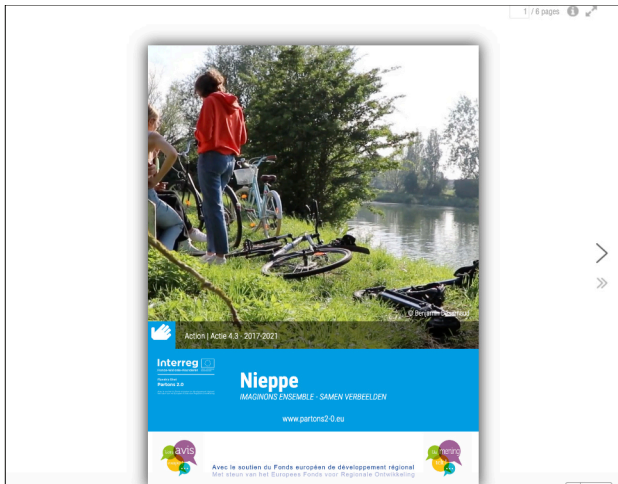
1 / 6 pages

© Benjamin Delacroix

Action | Actie 4.3 · 2017-2021

Interreg

Partons 2.0

Nieppe

IMAGINONS ENSEMBLE - SAMEN VERBEELDEN

www.partons2-0.eu

avis

Avec le soutien du Fonds européen de développement régional
Met steun van het Europees Fonds voor Regionale Ontwikkeling

mening